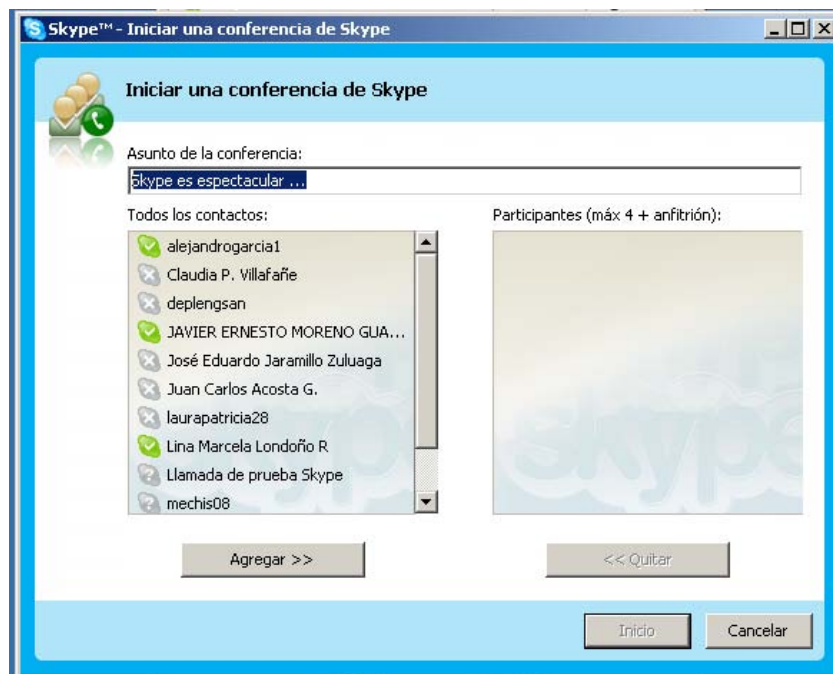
Skype™ - Iniciar una conferencia de Skype

Iniciar una conferencia de Skype

Asunto de la conferencia:

Skype es espectacular ...

Todos los contactos:

alejandrogarcia1
Claudia P. Villafañe
deplengsan
JAVIER ERNESTO MORENO GUA...
José Eduardo Jaramillo Zuluaga
Juan Carlos Acosta G.
laurapatricia28
Lina Marcela Londoño R
Llamada de prueba Skype
mechis08

Participantes (máx 4 + anfitrión):

skype

Agregar >>

<< Quitar

Inicio

Cancelar